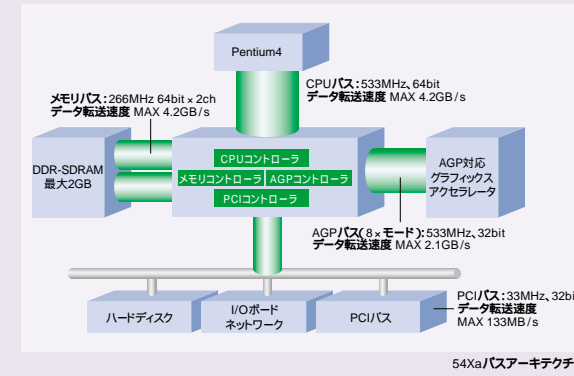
Pentium4

CPUバス：533MHz、64bit
データ転送速度 MAX 4.2GB/s

メモリバス：266MHz 64bit × 2ch
データ転送速度 MAX 4.2GB/s

DDR-SDRAM
最大2GB

CPUコントローラ
メモリコントローラ
AGPコントローラ
PCIコントローラ

AGP対応
グラフィックス
アクセラレータ

AGPバス（8×モード）：533MHz、32bit
データ転送速度 MAX 2.1GB/s

PCIバス：33MHz、32bi
データ転送速度
MAX 133MB/s

ハードディスク
I/Oボード
ネットワーク
PCIバス

54Xaバスアーキテクチ